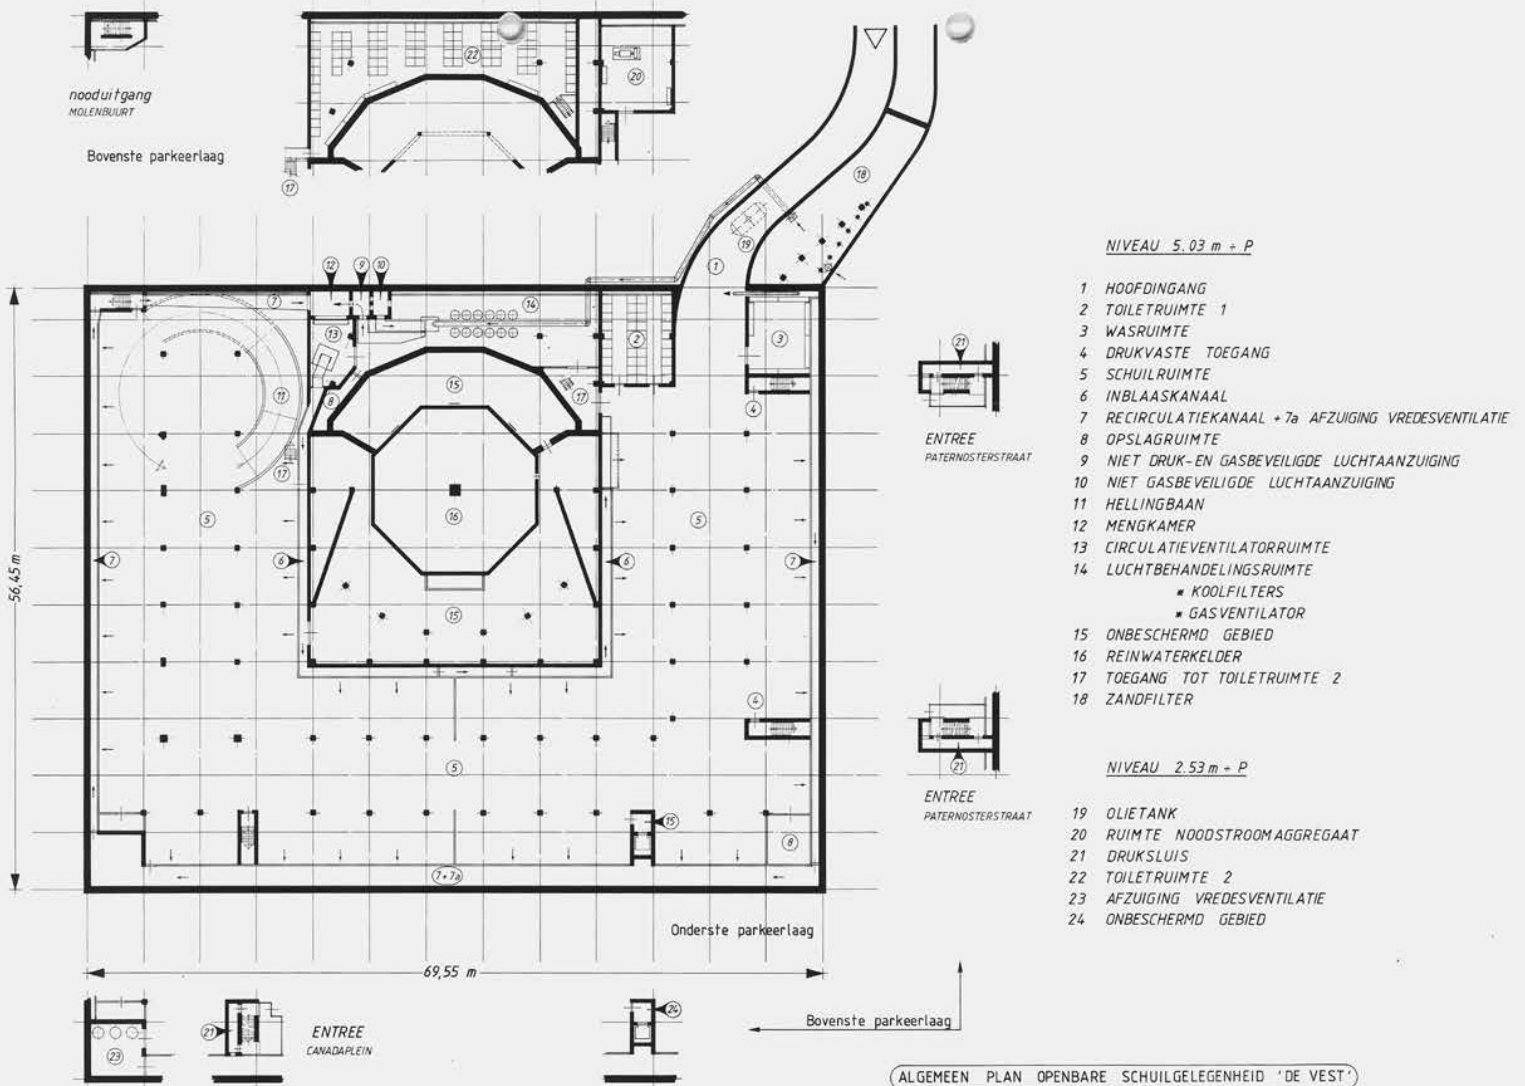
nooduitgang
MOLENBUURT

Bovenste parkeerlaag

22 20 17 18 19 1

12 9 10

7 14 13 2 3 11 8 15 17 4

ENTREE
PATERNOSTERSTRAAT

21

16 5 5 6 6 7 7 5 15 4

ENTREE
PATERNOSTERSTRAAT

21

5 15 8

7+7a

56,45 m

Onderste parkeerlaag

69,55 m

23 21

ENTREE
CANADAPLEIN

24

Bovenste parkeerlaag

NIVEAU 5.03 m + P

1 HOOFDINGANG
2 TOILETRUIMTE 1
3 WASRUIMTE
4 DRUKVASTE TOEGANG
5 SCHUILRUIMTE
6 INBLAASKANAAL
7 RECIRCULATIEKANAAL + 7a AFZUIGING VREDESVENTILATIE
8 OPSLAGRUIMTE
9 NIET DRUK- EN GASBEVEILIGDE LUCHTAANZUIGING
10 NIET GASBEVEILIGDE LUCHTAANZUIGING
11 HELLINGBAAN
12 MENGKAMER
13 CIRCULATIEVENTILATORRUIMTE
14 LUCHTBEHANDELINGSRUIMTE
* KOOLFILTERS
* GASVENTILATOR
15 ONBESCHERMD GEBIED
16 REINWATERKELDER
17 TOEGANG TOT TOILETRUIMTE 2
18 ZANDFILTER

NIVEAU 2.53 m + P

19 OLIETANK
20 RUIMTE NOODSTROOMAGGREGAAT
21 DRUKSLUIS
22 TOILETRUIMTE 2
23 AFZUIGING VREDESVENTILATIE
24 ONBESCHERMD GEBIED

ALGEMEEN PLAN OPENBARE SCHUILGELEGENHEID 'DE VEST'